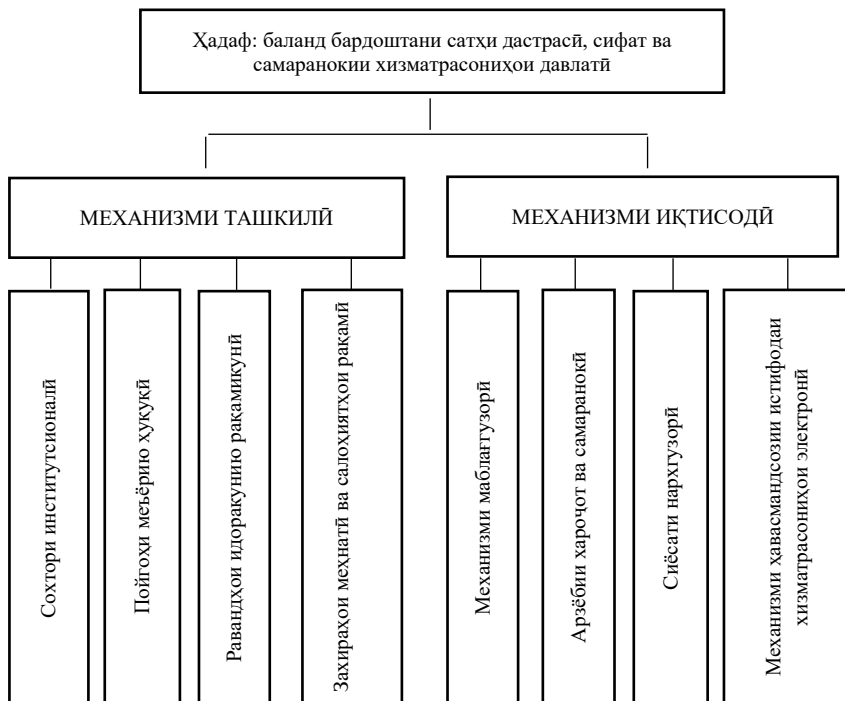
Ҳадаф: баланд бардоштани сатҳи дастрасӣ, сифат ва самаранокии хизматрасониҳои давлатӣ

МЕХАНИЗМИ ТАШКИЛӢ

МЕХАНИЗМИ ИҚТИСОДӢ

Сохтори институтсионалӣ

Пойгоҳи меъёрию ҳуқуқӣ

Равандҳои идоракунию рақамикунӣ

Захираҳои меҳнатӣ ва салоҳиятҳои рақамӣ

Механизми маблағгузорӣ

Арзёбии хароҷот ва самаранокӣ

Сиёсати нархгузорӣ

Механизми ҳавасмандсозии истифодаи хизматрасониҳои электронӣ